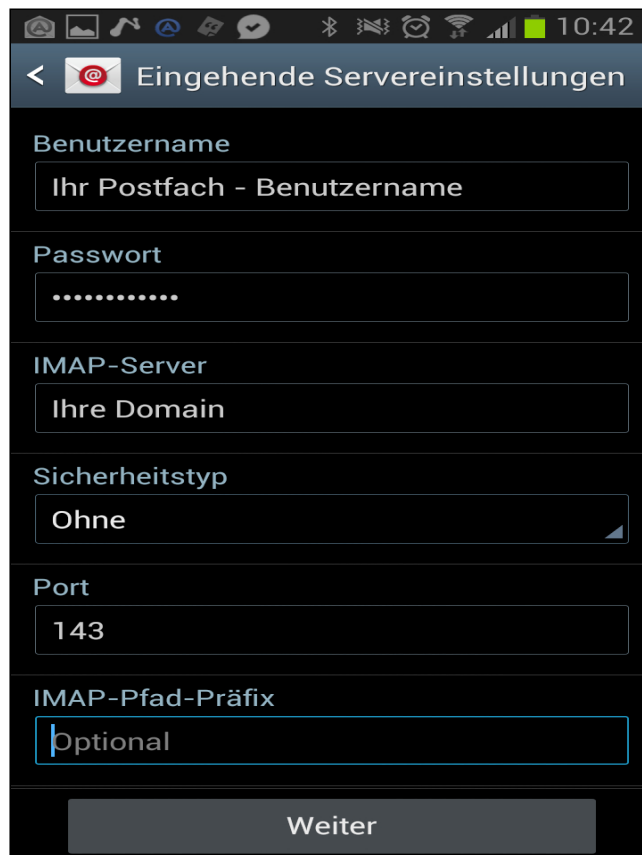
10:42

Eingehende Servereinstellungen

Benutzername

Ihr Postfach - Benutzername

Passwort

•••••••••••••

IMAP-Server

Ihre Domain

Sicherheitstyp

Ohne

Port

143

IMAP-Pfad-Präfix

Optional

Weiter